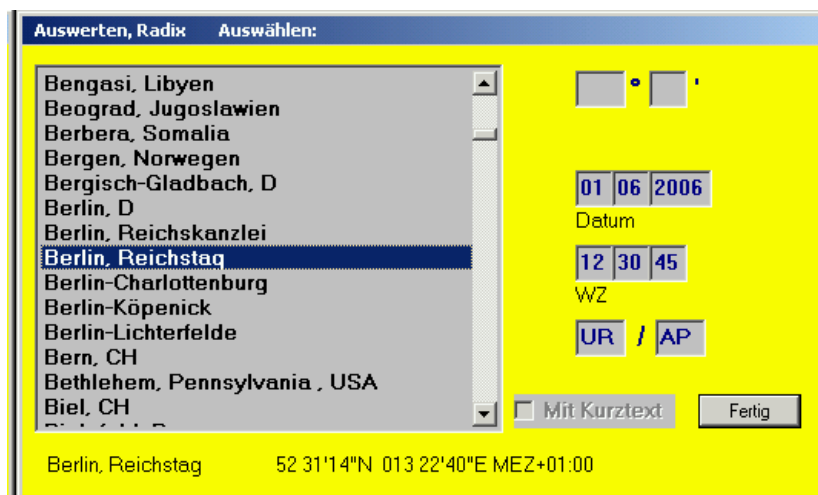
Auswerten, Radix Auswählen:

Bengasi, Libyen
Beograd, Jugoslawien
Berbera, Somalia
Bergen, Norwegen
Bergisch-Gladbach, D
Berlin, D
Berlin, Reichskanzlei
Berlin, Reichstag
Berlin-Charlottenburg
Berlin-Köpenick
Berlin-Lichterfelde
Bern, CH
Bethlehem, Pennsylvania , USA
Biel, CH
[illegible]

°
'

01 06 2006
Datum

12 30 45
WZ

UR / AP

Mit Kurztext

Fertig

Berlin, Reichstag 52 31'14"N 013 22'40"E MEZ+01:00